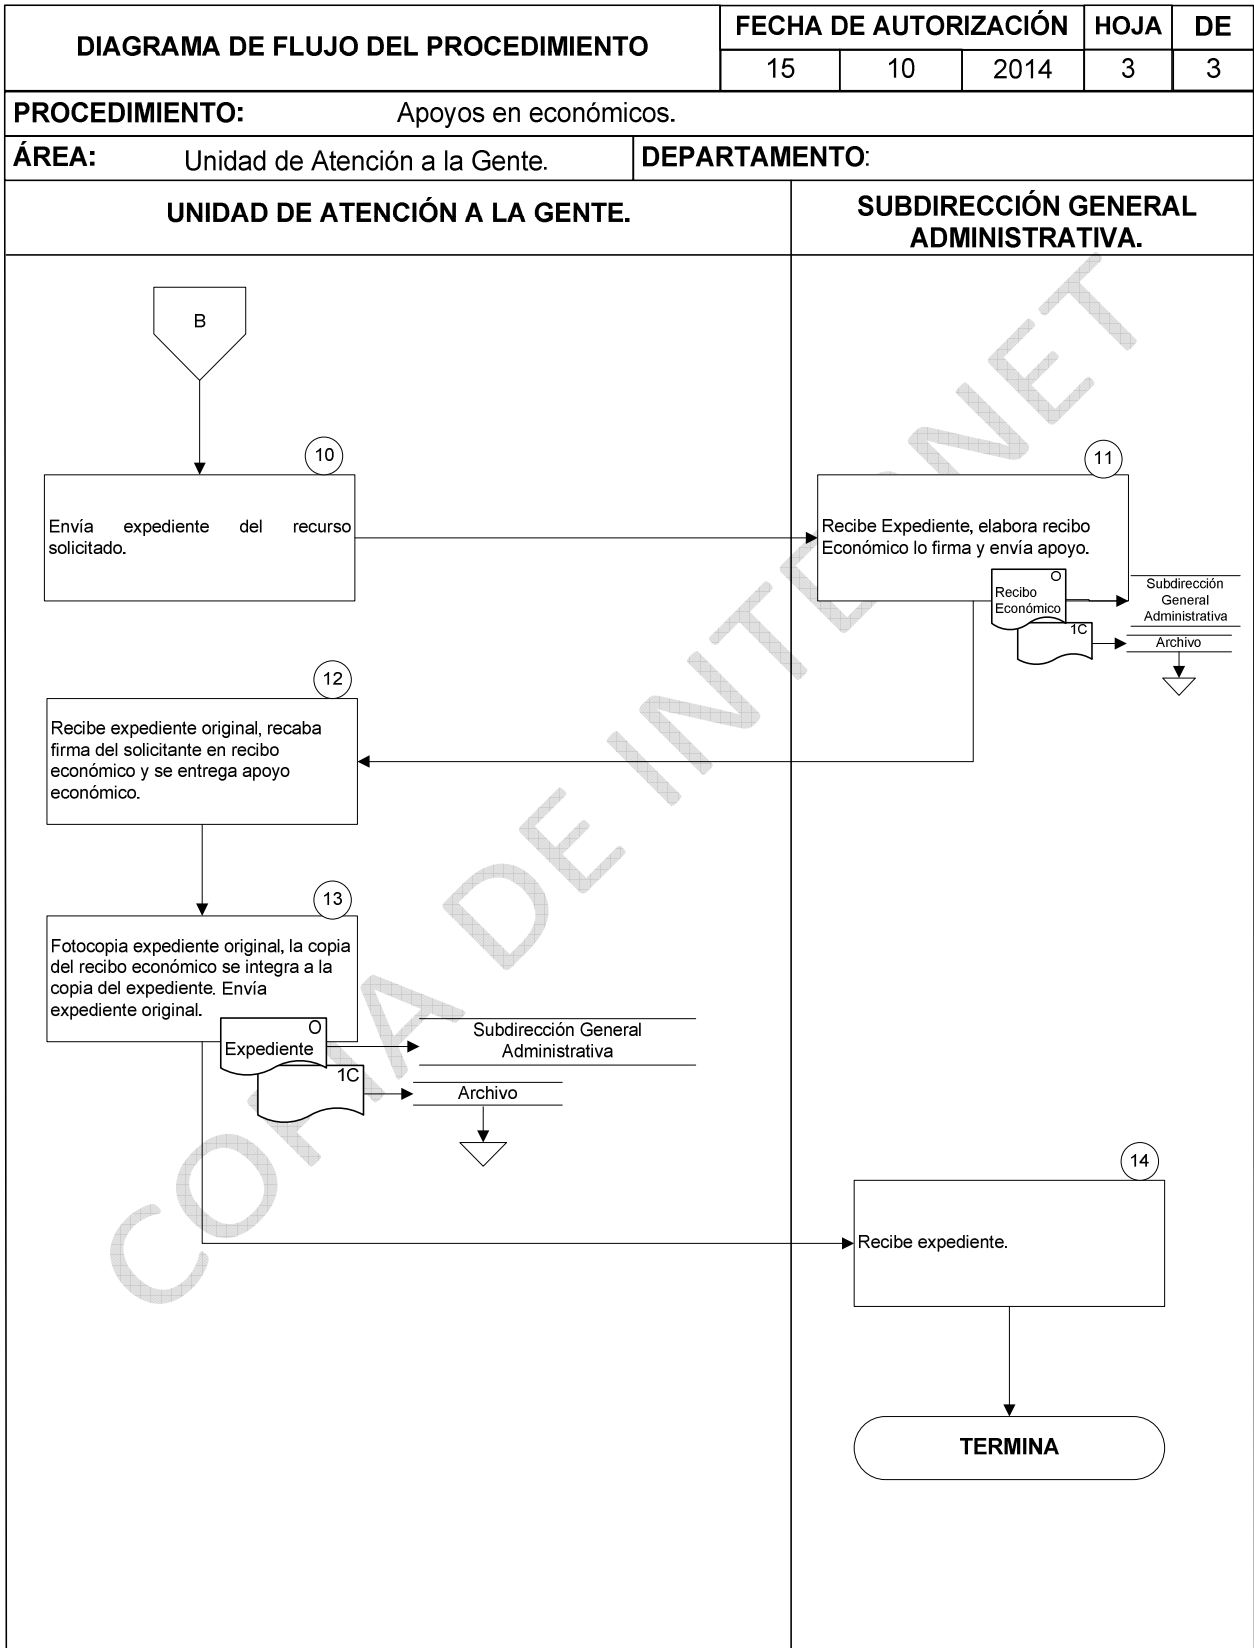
| DIAGRAMA DE FLUJO DEL PROCEDIMIENTO | FECHA DE AUTORIZACIÓN | | | HOJA | DE |
|---|---|---|---|---|---|
| | 15 | 10 | 2014 | 3 | 3 |

PROCEDIMIENTO: Apoyos en económicos.

ÁREA: Unidad de Atención a la Gente. DEPARTAMENTO:

UNIDAD DE ATENCIÓN A LA GENTE.

SUBDIRECCIÓN GENERAL ADMINISTRATIVA.

B

10

Envía expediente del recurso solicitado.

11

Recibe Expediente, elabora recibo Económico lo firma y envía apoyo.

O
Recibo Económico

1C

Subdirección General Administrativa

Archivo

12

Recibe expediente original, recaba firma del solicitante en recibo económico y se entrega apoyo económico.

13

Fotocopia expediente original, la copia del recibo económico se integra a la copia del expediente. Envía expediente original.

O
Expediente

1C

Subdirección General Administrativa

Archivo

14

Recibe expediente.

TERMINA

COPIA DE INTERNET